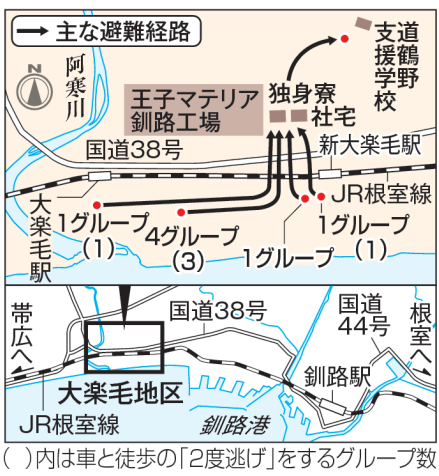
主な避難経路

N

阿寒川

王子マテリア
釧路工場

独身寮
社宅

道
支援
鶴野
学校

国道38号

新大楽毛駅

JR根室線

大楽毛駅

1グループ
(1)

4グループ
(3)

1グループ

1グループ
(1)

帯広へ

国道38号

国道
44号

根室へ

大楽毛地区

釧路駅

JR根室線

釧路港

( )内は車と徒歩の「2度逃げ」をするグループ数